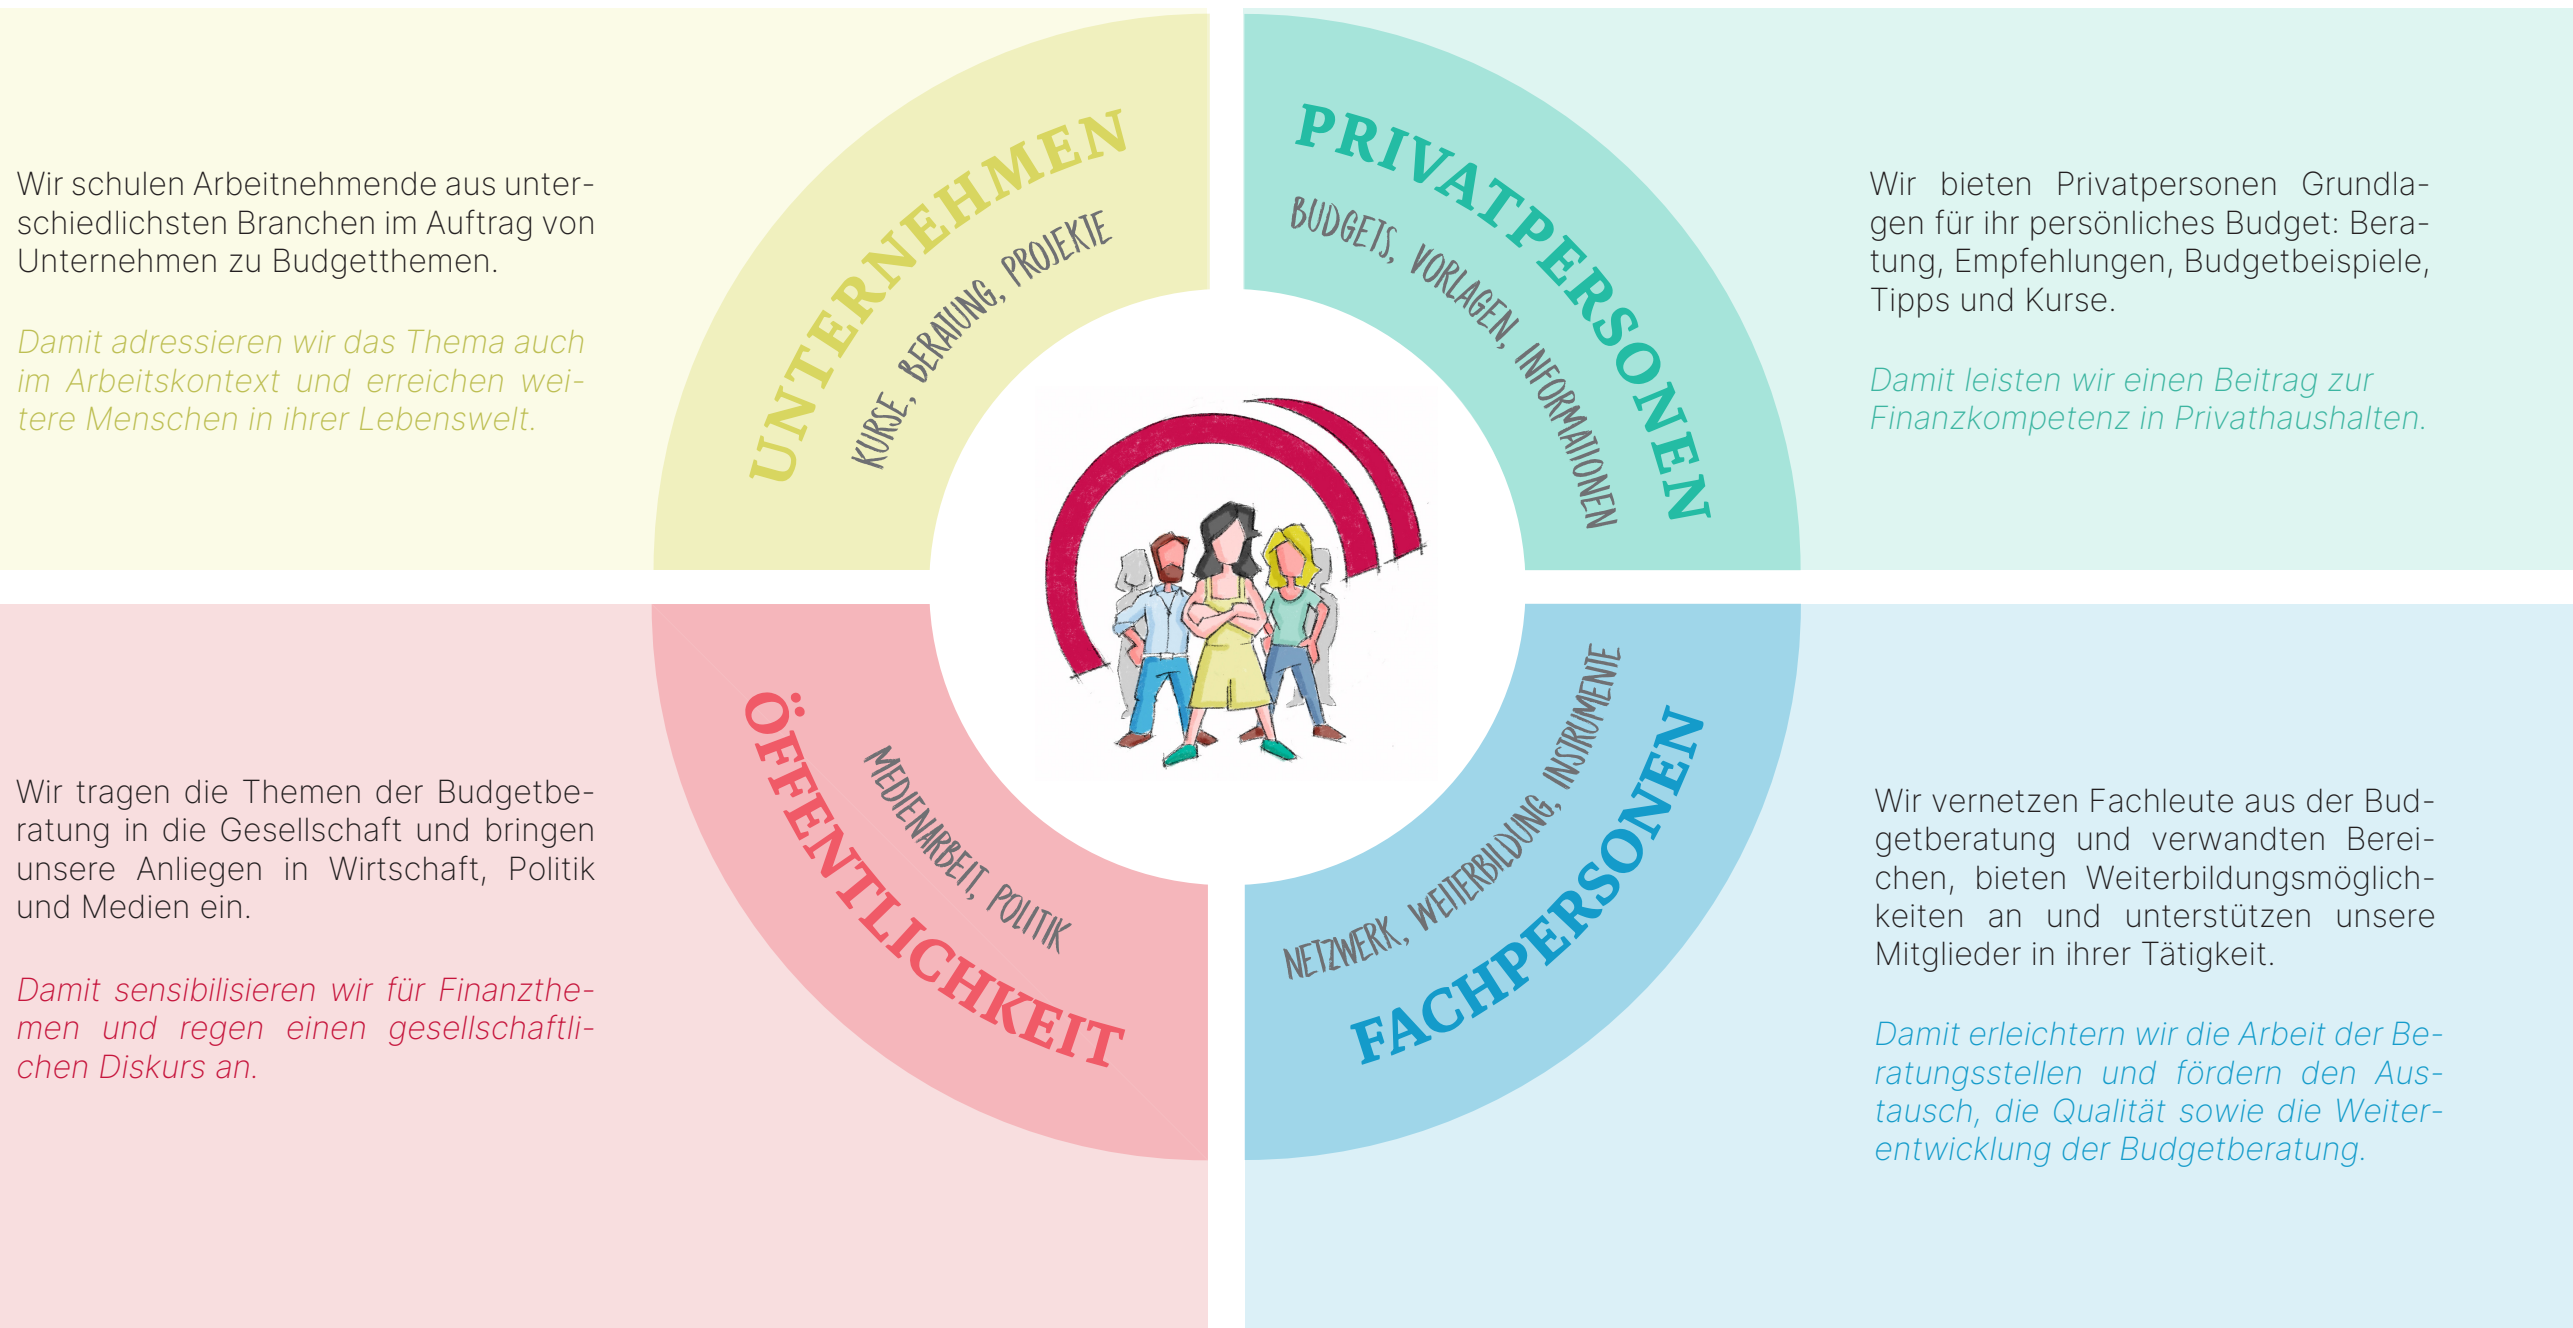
Wir schulen Arbeitnehmende aus unterschiedlichsten Branchen im Auftrag von Unternehmen zu Budgetthemen.

Damit adressieren wir das Thema auch im Arbeitskontext und erreichen weitere Menschen in ihrer Lebenswelt.

UNTERNEHMEN

KURSE, BERATUNG, PROJEKTE

PRIVATPERSONEN

BUDGETS, VORLAGEN, INFORMATIONEN

Wir bieten Privatpersonen Grundlagen für ihr persönliches Budget: Beratung, Empfehlungen, Budgetbeispiele, Tipps und Kurse.

Damit leisten wir einen Beitrag zur Finanzkompetenz in Privathaushalten.

Wir tragen die Themen der Budgetberatung in die Gesellschaft und bringen unsere Anliegen in Wirtschaft, Politik und Medien ein.

Damit sensibilisieren wir für Finanzthemen und regen einen gesellschaftlichen Diskurs an.

ÖFFENTLICHKEIT

MEDIENARBEIT, POLITIK

NETZWERK, WEITERBILDUNG, INSTRUMENTE

FACHPERSONEN

Wir vernetzen Fachleute aus der Budgetberatung und verwandten Bereichen, bieten Weiterbildungsmöglichkeiten an und unterstützen unsere Mitglieder in ihrer Tätigkeit.

Damit erleichtern wir die Arbeit der Beratungsstellen und fördern den Austausch, die Qualität sowie die Weiterentwicklung der Budgetberatung.